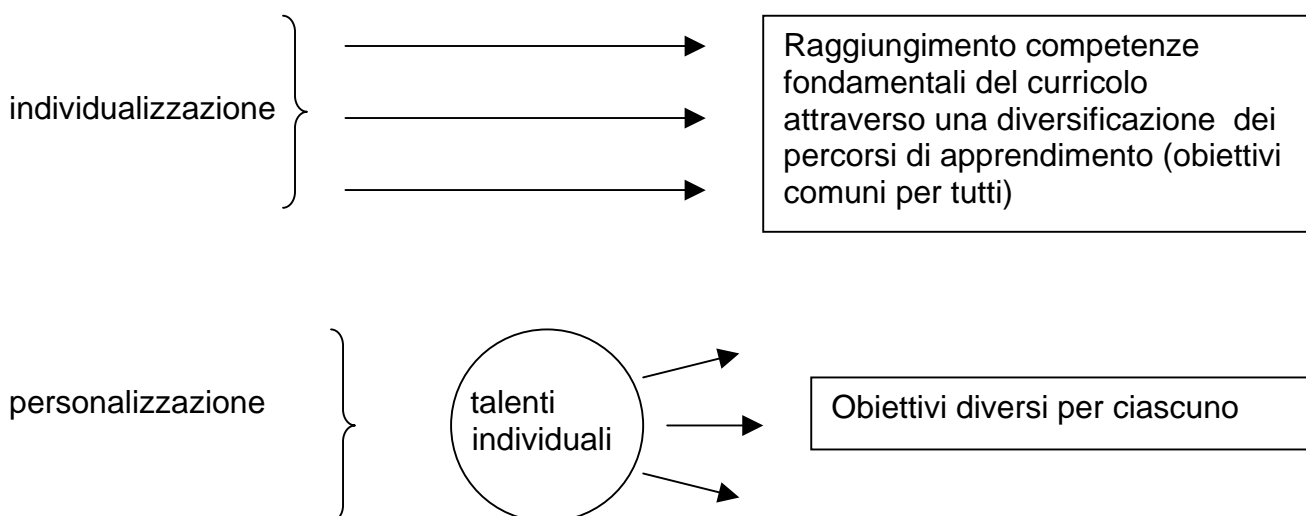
individualizzazione

Raggiungimento competenze fondamentali del curricolo attraverso una diversificazione dei percorsi di apprendimento (obiettivi comuni per tutti)

personalizzazione

talenti individuali

Obiettivi diversi per ciascuno